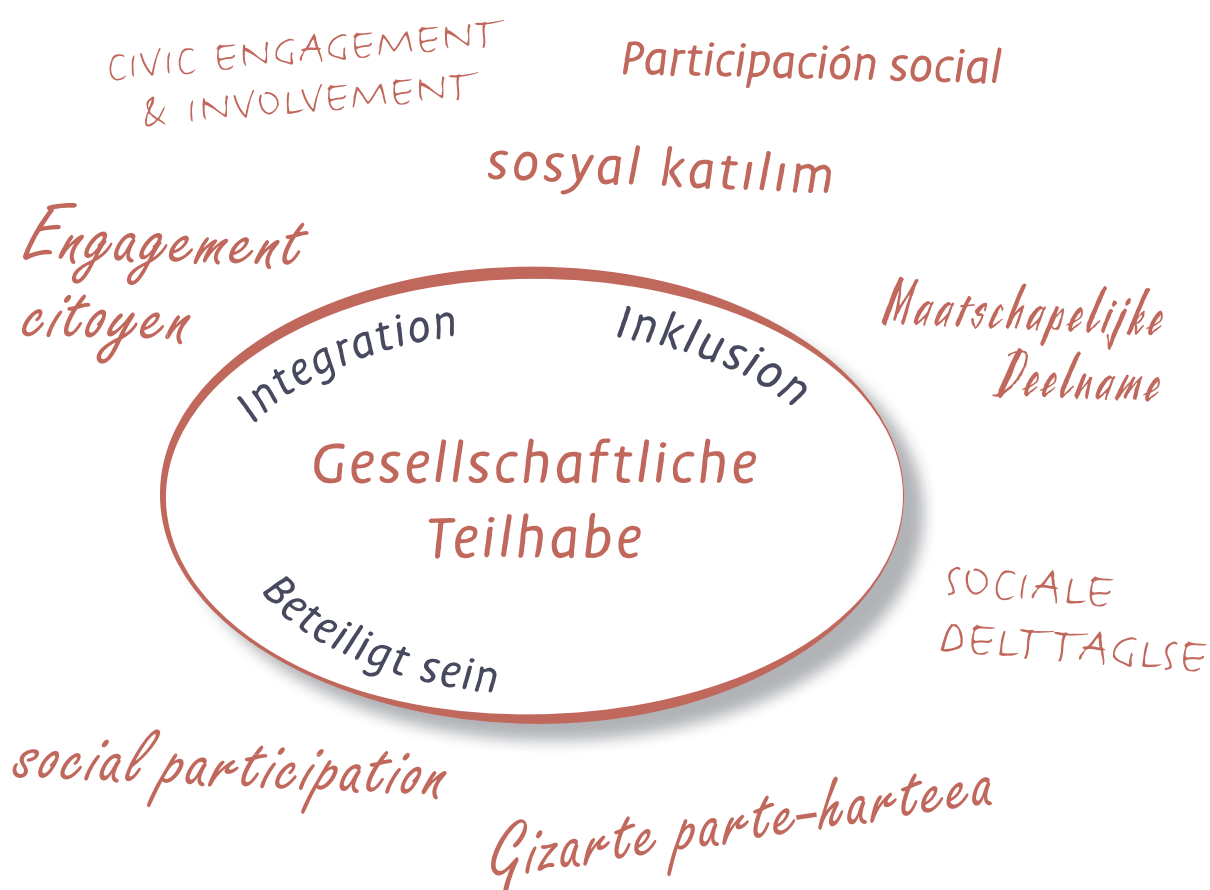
CIVIC ENGAGEMENT & INVOLVEMENT

Participación social

sosyal katılım

Engagement citoyen

Maatschapelijke Deelname

Integration

Inklusion

Gesellschaftliche Teilhabe

Beteiligt sein

SOCIALE DELTTAGLSE

social participation

Gizarte parte-hartzea